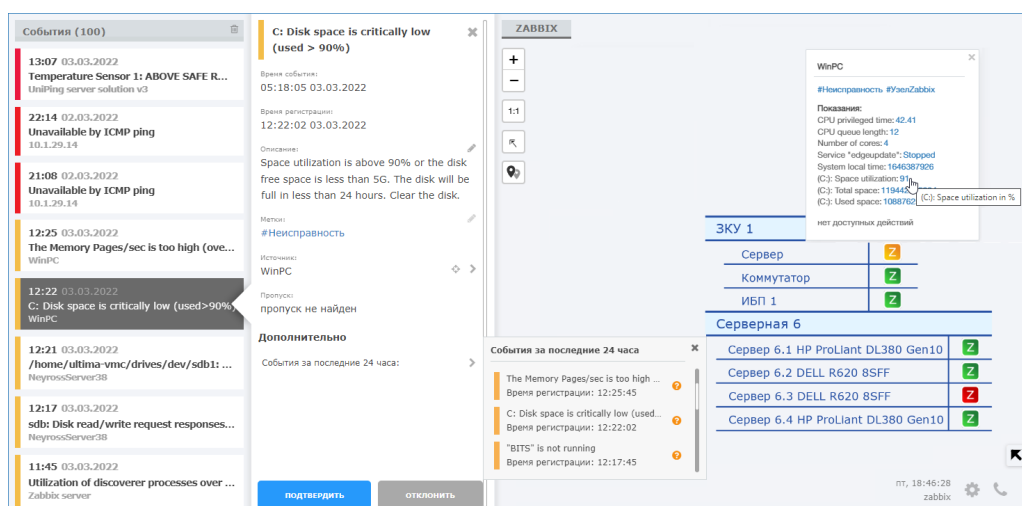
События (100)

13:07 03.03.2022
Temperature Sensor 1: ABOVE SAFE R...
UniPing server solution v3

22:14 02.03.2022
Unavailable by ICMP ping
10.1.29.14

21:08 02.03.2022
Unavailable by ICMP ping
10.1.29.14

12:25 03.03.2022
The Memory Pages/sec is too high (ove...
WinPC

12:22 03.03.2022
C: Disk space is critically low (used>90%)
WinPC

12:21 03.03.2022
/home/ultima-vmc/drives/dev/sdb1: ...
NeyrossServer38

12:17 03.03.2022
sdb: Disk read/write request responses...
NeyrossServer38

11:45 03.03.2022
Utilization of discoverer processes over ...
Zabbix server

C: Disk space is critically low (used > 90%)

Время события:
05:18:05 03.03.2022

Время регистрации:
12:22:02 03.03.2022

Описание:
Space utilization is above 90% or the disk free space is less than 5G. The disk will be full in less than 24 hours. Clear the disk.

Метки:
#Неисправность

Источник:
WinPC

Пропуск:
пропуск не найден

Дополнительно

События за последние 24 часа:

ПОДТВЕРДИТЬ
ОТКЛОНИТЬ

ZABBIX

+
−
1:1

WinPC

#Неисправность #УзелZabbix

Показания:
CPU privileged time: 42.41
CPU queue length: 12
Number of cores: 4
Service "edgeupdate": Stopped
System local time: 1646387926
(C:): Space utilization: 91
(C:): Total space: 119443
(C:): Used space: 1088762
(C:): Space utilization in %

нет доступных действий

ЗКУ 1
Сервер Z
Коммутатор Z
ИБП 1 Z

Серверная 6
Сервер 6.1 HP ProLiant DL380 Gen10 Z
Сервер 6.2 DELL R620 8SFF Z
Сервер 6.3 DELL R620 8SFF Z
Сервер 6.4 HP ProLiant DL380 Gen10 Z

События за последние 24 часа

The Memory Pages/sec is too high ...
Время регистрации: 12:25:45

C: Disk space is critically low (used...
Время регистрации: 12:22:02

"BITS" is not running
Время регистрации: 12:17:45

пт, 18:46:28
zabbix